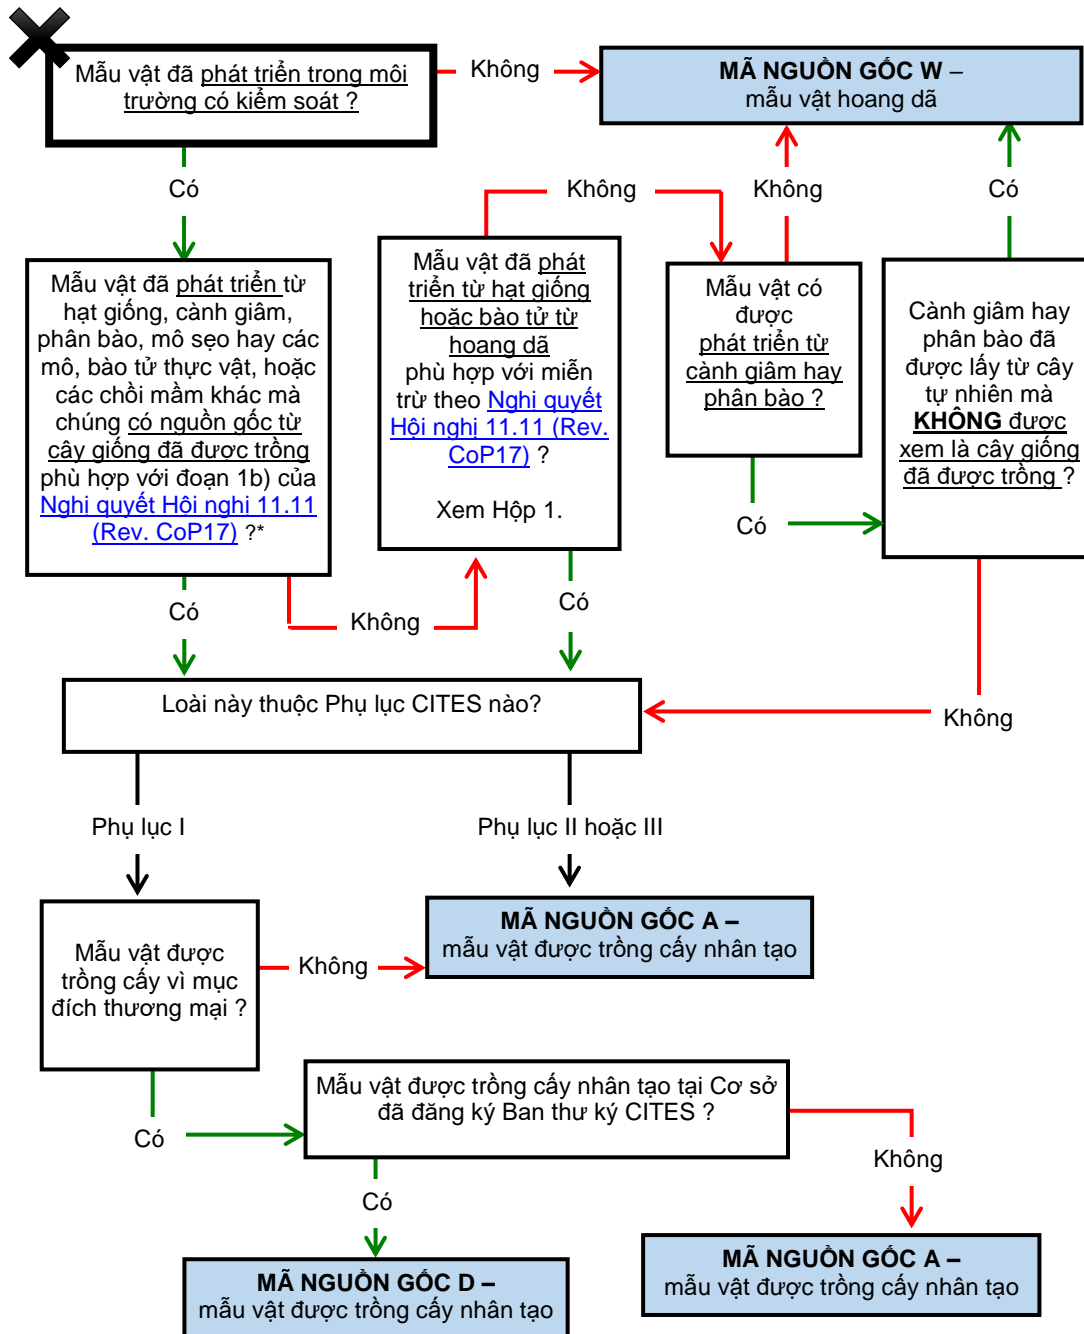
Mẫu vật đã phát triển trong môi trường có kiểm soát ?

Không

MÃ NGUỒN GỐC W – mẫu vật hoang dã

Có

Không

Không

Có

Mẫu vật đã phát triển từ hạt giống, cành giâm, phân bào, mô sẹo hay các mô, bào tử thực vật, hoặc các chồi mầm khác mà chúng có nguồn gốc từ cây giống đã được trồng phù hợp với đoạn 1b) của Nghị quyết Hội nghị 11.11 (Rev. CoP17) ?*

Mẫu vật đã phát triển từ hạt giống hoặc bào tử từ hoang dã phù hợp với miễn trừ theo Nghị quyết Hội nghị 11.11 (Rev. CoP17) ?

Xem Hộp 1.

Mẫu vật có được phát triển từ cành giâm hay phân bào ?

Cành giâm hay phân bào đã được lấy từ cây tự nhiên mà KHÔNG được xem là cây giống đã được trồng ?

Có

Có

Không

Có

Loài này thuộc Phụ lục CITES nào?

Không

Phụ lục I

Phụ lục II hoặc III

Mẫu vật được trồng cấy vì mục đích thương mại ?

Không

MÃ NGUỒN GỐC A – mẫu vật được trồng cấy nhân tạo

Mẫu vật được trồng cấy nhân tạo tại Cơ sở đã đăng ký Ban thư ký CITES ?

Có

Không

Có

MÃ NGUỒN GỐC D – mẫu vật được trồng cấy nhân tạo

MÃ NGUỒN GỐC A – mẫu vật được trồng cấy nhân tạo